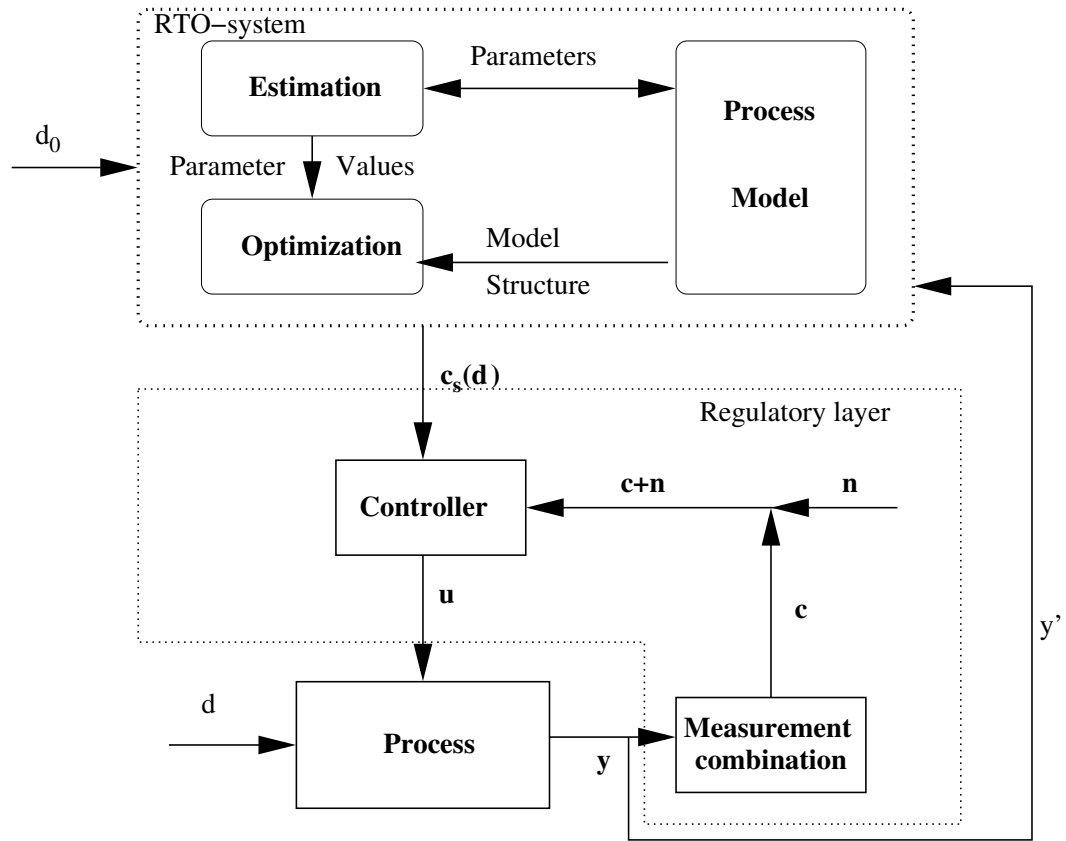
RTO−system

Estimation

Parameters

Process

Model

$d_0$

Parameter Values

Optimization

Model

Structure

$c_s(d)$

Regulatory layer

Controller

c+n

n

u

c

y'

d

Process

Measurement combination

y